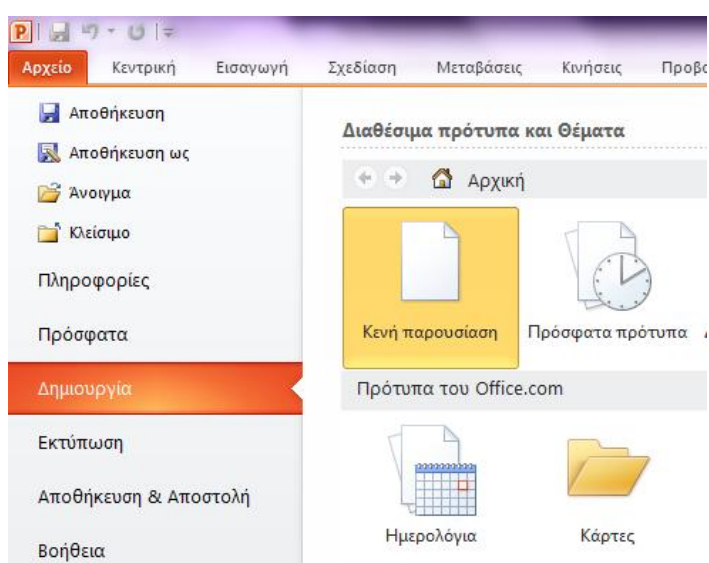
Αρχείο Κεντρική Εισαγωγή Σχεδίαση Μεταβάσεις Κινήσεις Προβο

Αποθήκευση
Αποθήκευση ως
Άνοιγμα
Κλείσιμο
Πληροφορίες
Πρόσφατα
Δημιουργία
Εκτύπωση
Αποθήκευση & Αποστολή
Βοήθεια

Διαθέσιμα πρότυπα και Θέματα

Αρχική

Κενή παρουσίαση
Πρόσφατα πρότυπα

Πρότυπα του Office.com

Ημερολόγια
Κάρτες